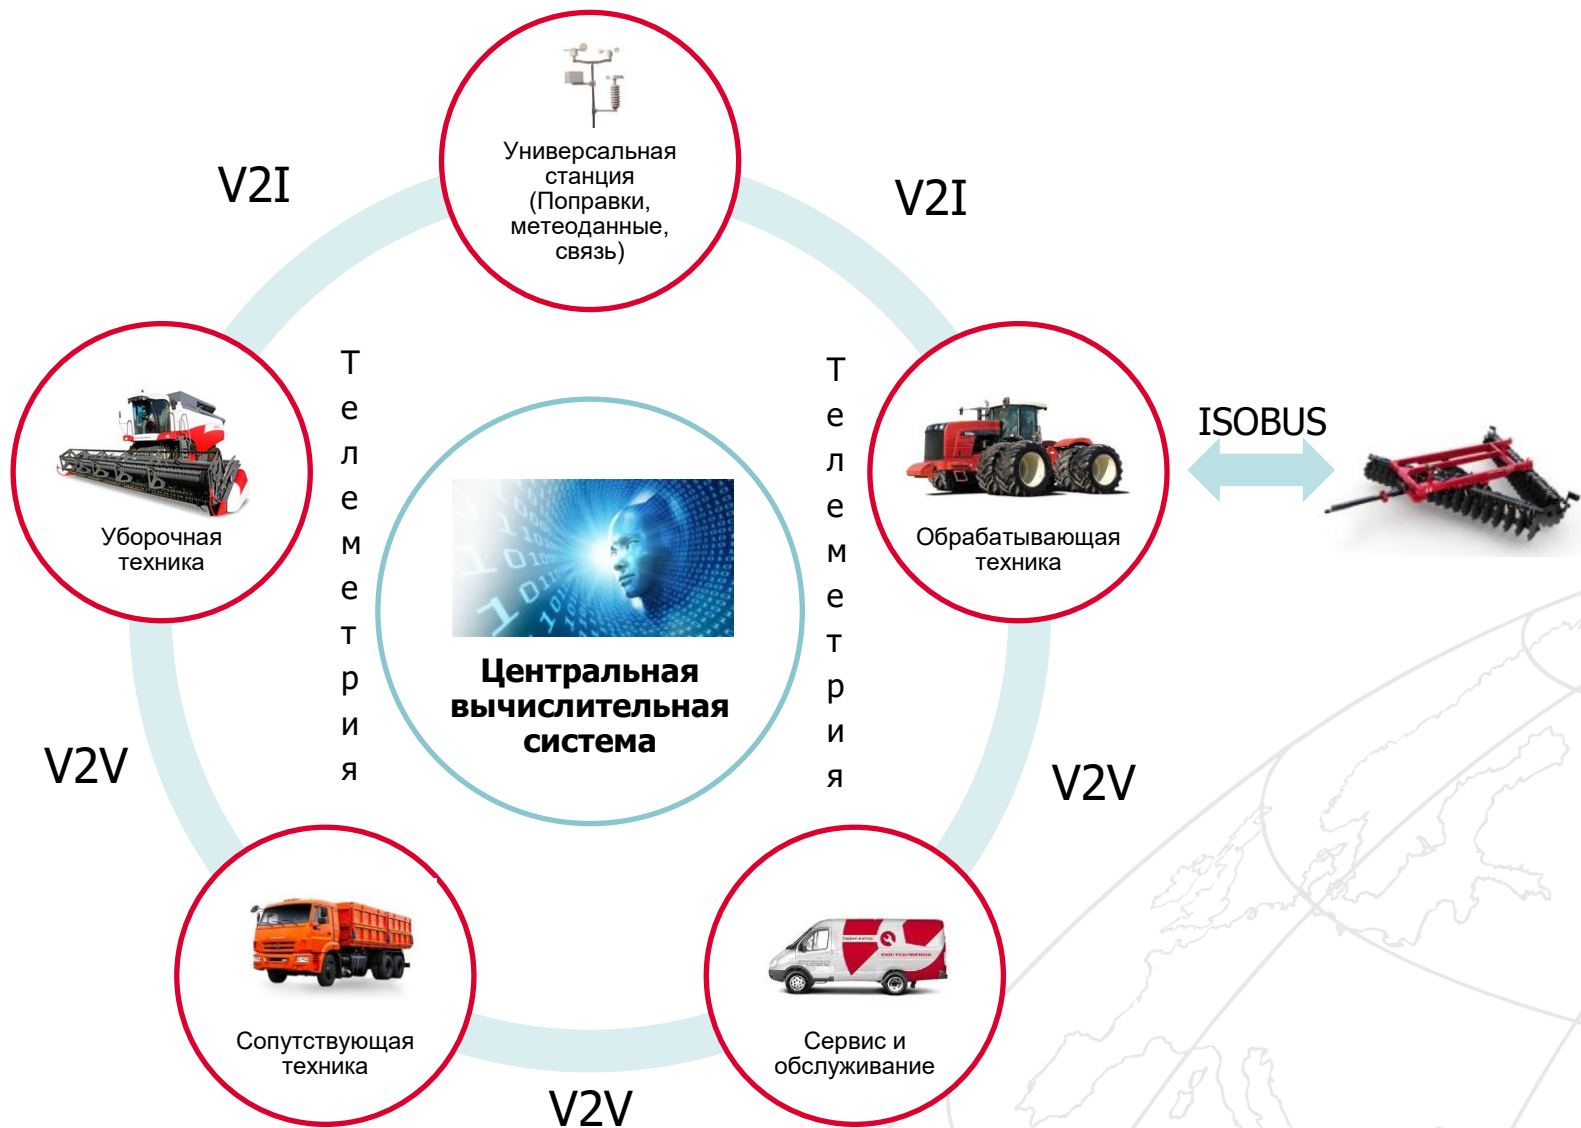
Универсальная станция (Поправки, метеоданные, связь)

V2I

V2I

Уборочная техника

Т
е
л
е
м
е
т
р
и
я

Центральная вычислительная система

Т
е
л
е
м
е
т
р
и
я

Обрабатывающая техника

ISOBUS

V2V

V2V

Сопутствующая техника

Сервис и обслуживание

V2V